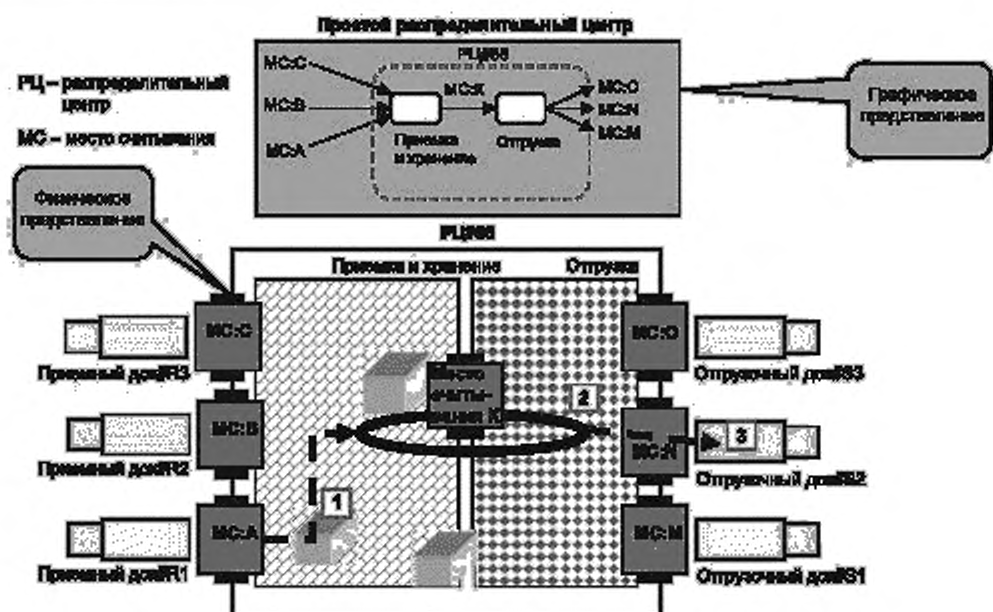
Простой распределительный центр

РЦ – распределительный центр

МС – место считывания

PLЦ86

МС:С

МС:В

МС:А

МС:Х

Приемка и хранение

Отгрузка

МС:О

МС:N

МС:М

Графическое представление

Физическое представление

PLЦ86

Приемка и хранение

Отгрузка

МС:С

Приемный док R3

МС:В

Приемный док R2

МС:А

Приемный док R1

Место считывания Х

2

1

МС:О

Отгрузочный док S3

МС:N

3

Отгрузочный док S2

МС:М

Отгрузочный док S1